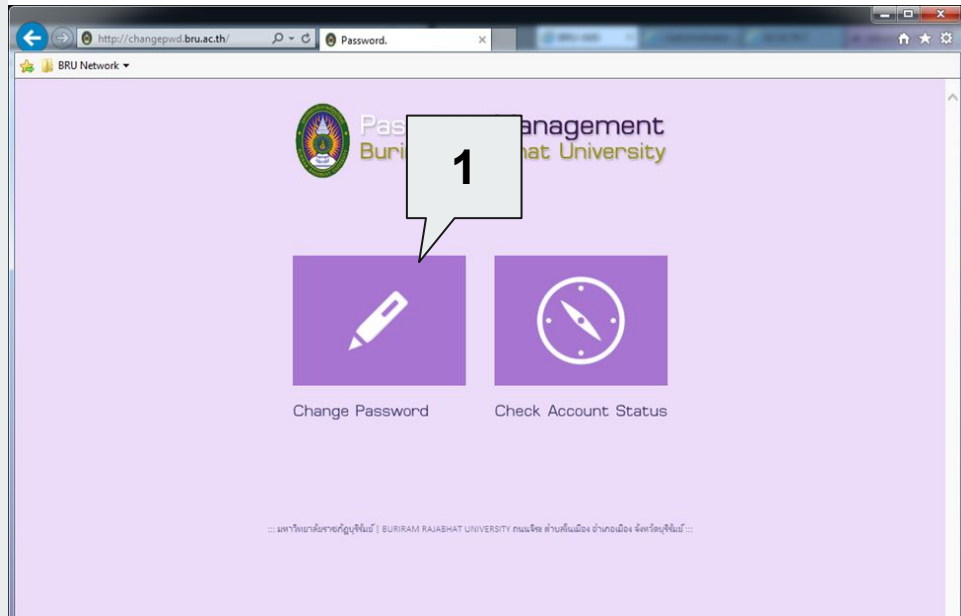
http://changepwd.bru.ac.th/

Password.

BRU Network

Pas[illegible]anagement
Buri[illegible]hat University

1

Change Password

Check Account Status

::: มหาวิทยาลัยราชภัฏบุรีรัมย์ | BURIRAM RAJABHAT UNIVERSITY ถนนจิระ ตำบลในเมือง อำเภอเมือง จังหวัดบุรีรัมย์ :::